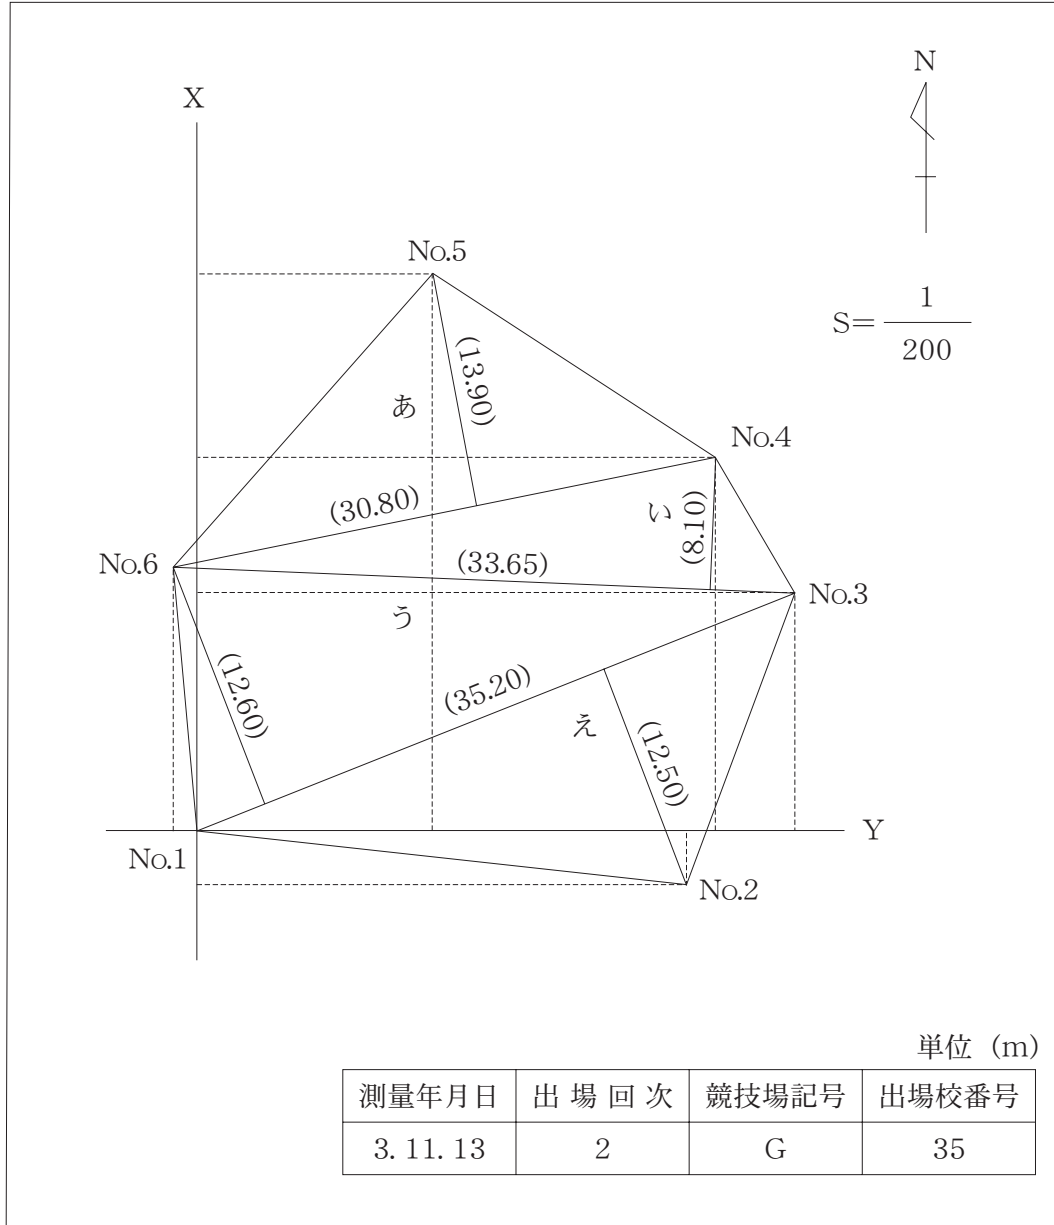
N

X

No.5

$S=\frac{1}{200}$

(13.90)

あ

No.4

(30.80)

い

(8.10)

No.6

(33.65)

No.3

う

(12.60)

(35.20)

え

(12.50)

Y

No.1

No.2

単位 (m)

| 測量年月日 | 出 場 回 次 | 競技場記号 | 出場校番号 |
|---|---|---|---|
| 3. 11. 13 | 2 | G | 35 |